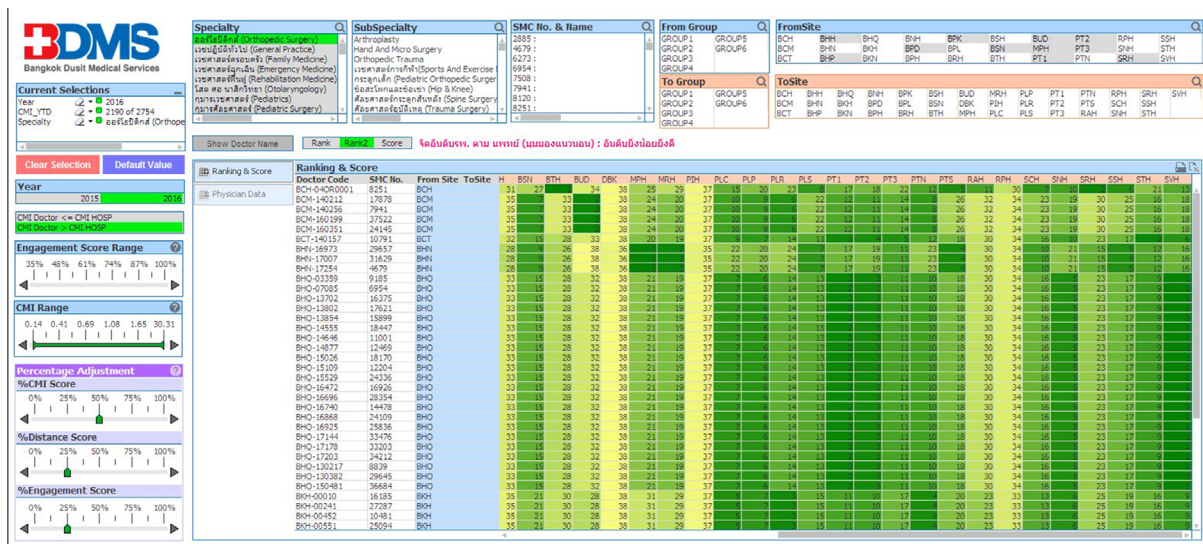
BDMS
Bangkok Dusit Medical Services

Current Selections
Year 2016
CMI_YTD 2190 of 2754
Specialty ออร์โธปิดิกส์ (Orthope

Clear Selection
Default Value

Year
2015 2016

CMI Doctor <= CMI HOSP
CMI Doctor > CMI HOSP

Engagement Score Range
35% 48% 61% 74% 87% 100%

CMI Range
0.14 0.41 0.69 1.08 1.65 30.31

Percentage Adjustment
%CMI Score
0% 25% 50% 75% 100%
%Distance Score
0% 25% 50% 75% 100%
%Engagement Score
0% 25% 50% 75% 100%

Specialty
ออร์โธปิดิกส์ (Orthopedic Surgery)
เวชปฏิบัติทั่วไป (General Practice)
เวชศาสตร์ครอบครัว (Family Medicine)
เวชศาสตร์ฉุกเฉิน (Emergency Medicine)
เวชศาสตร์ฟื้นฟู (Rehabilitation Medicine)
โสต ศอ นาสิกวิทยา (Otolaryngology)
กุมารเวชศาสตร์ (Pediatrics)
กุมารเวชศาสตร์ (Pediatric Surgery)

SubSpecialty
Arthroplasty
Hand And Micro Surgery
Orthopedic Trauma
เวชศาสตร์การกีฬา (Sports And Exercise
กระดูกเด็ก (Pediatric Orthopedic Surger
ข้อสะโพกและข้อเข่า (Hip & Knee)
ศัลยศาสตร์กระดูกสันหลัง (Spine Surgery
ศัลยศาสตร์อุบัติเหตุ (Trauma Surgery)

SMC No. & Name
2885 :
4679 :
6273 :
6954 :
7508 :
7941 :
8120 :
8251 :

From Group
GROUP1 GROUP5
GROUP2 GROUP6
GROUP3
GROUP4

To Group
GROUP1 GROUP5
GROUP2 GROUP6
GROUP3
GROUP4

FromSite
BCH BHH BHQ BNH BPK BSH BUD PT2 RPH SSH
BCM BHN BKH BPD BPL BSN MPH PT3 SNH STH
BCT BHP BKN BPH BRH BTH PT1 PTN SRH SVH

ToSite
BCH BHH BHQ BNH BPK BSH BUD MRH PLP PT1 PTN RPH SRH SVH
BCM BHN BKH BPD BPL BSN DBK PIH PLR PT2 PTS SCH SSH
BCT BHP BKN BPH BRH BTH MPH PLC PLS PT3 RAH SNH STH

Show Doctor Name
Rank Rank2 Score
จัดอันดับรพ. ตาม แพทย์ (มุมมองแนวนอน) : อันดับยิ่งน้อยยิ่งดี

Ranking & Score
Physician Data

Ranking & Score

| Doctor Code | SMC No. | From Site | ToSite | H | BSN | BTH | BUD | DBK | MPH | MRH | PIH | PLC | PLP | PLR | PLS | PT1 | PT2 | PT3 | PTN | PTS | RAH | RPH | SCH | SNH | SRH | SSH | STH | SVH |
|---|---|---|---|---|---|---|---|---|---|---|---|---|---|---|---|---|---|---|---|---|---|---|---|---|---|---|---|---|
| BCH-040R0001 | 8251 | BCH | | 31 | 27 | | 34 | 38 | 25 | 29 | 37 | 15 | 20 | 23 | 8 | 17 | 18 | 22 | 12 | 5 | 11 | 30 | 7 | 10 | 19 | 8 | 21 | 13 |
| BCM-140212 | 17878 | BCM | | 35 | 7 | 33 | | 38 | 24 | 20 | 37 | 10 | 9 | 6 | 22 | 12 | 11 | 14 | 8 | 26 | 32 | 34 | 23 | 19 | 30 | 25 | 16 | 18 |
| BCM-140256 | 7941 | BCM | | 35 | 7 | 33 | | 38 | 24 | 20 | 37 | 10 | 9 | 6 | 22 | 12 | 11 | 14 | 8 | 26 | 32 | 34 | 23 | 19 | 30 | 25 | 16 | 18 |
| BCM-160199 | 37522 | BCM | | 35 | 7 | 33 | | 38 | 24 | 20 | 37 | 10 | 9 | 6 | 22 | 12 | 11 | 14 | 8 | 26 | 32 | 34 | 23 | 19 | 30 | 25 | 16 | 18 |
| BCM-160351 | 24145 | BCM | | 35 | 7 | 33 | | 38 | 24 | 20 | 37 | 10 | 9 | 6 | 22 | 12 | 11 | 14 | 8 | 26 | 32 | 34 | 23 | 19 | 30 | 25 | 16 | 18 |
| BCT-140157 | 10791 | BCT | | 32 | 15 | 28 | 33 | 38 | 20 | 19 | 37 | | | | 14 | 13 | | | | 12 | 18 | 30 | 34 | 16 | 30 | 23 | 17 | |
| BHN-16973 | 29657 | BHN | | 28 | 9 | 26 | 38 | 36 | | | 35 | 22 | 20 | 24 | 7 | 17 | 19 | 11 | 23 | 4 | 30 | 34 | 10 | 21 | 15 | 5 | 12 | 16 |
| BHN-17007 | 31629 | BHN | | 28 | 9 | 26 | 38 | 36 | | | 35 | 22 | 20 | 24 | 7 | 17 | 19 | 11 | 23 | 4 | 30 | 34 | 10 | 21 | 15 | 5 | 12 | 16 |
| BHN-17254 | 4679 | BHN | | 28 | 9 | 26 | 38 | 36 | | | 35 | 22 | 20 | 24 | 7 | 17 | 19 | 11 | 23 | 4 | 30 | 34 | 10 | 21 | 15 | 5 | 12 | 16 |
| BHO-03359 | 9185 | BHO | | 33 | 15 | 28 | 32 | 38 | 21 | 19 | 37 | 7 | 6 | 14 | 13 | | | | 11 | 10 | 18 | 30 | 34 | 16 | 5 | 23 | 17 | 9 |
| BHO-07085 | 6954 | BHO | | 33 | 15 | 28 | 32 | 38 | 21 | 19 | 37 | 7 | 6 | 14 | 13 | | | | 11 | 10 | 18 | 30 | 34 | 16 | 5 | 23 | 17 | 9 |
| BHO-13702 | 16375 | BHO | | 33 | 15 | 28 | 32 | 38 | 21 | 19 | 37 | 7 | 6 | 14 | 13 | | | | 11 | 10 | 18 | 30 | 34 | 16 | 5 | 23 | 17 | 9 |
| BHO-13802 | 17621 | BHO | | 33 | 15 | 28 | 32 | 38 | 21 | 19 | 37 | 7 | 6 | 14 | 13 | | | | 11 | 10 | 18 | 30 | 34 | 16 | 5 | 23 | 17 | 9 |
| BHO-13854 | 15899 | BHO | | 33 | 15 | 28 | 32 | 38 | 21 | 19 | 37 | 7 | 6 | 14 | 13 | | | | 11 | 10 | 18 | 30 | 34 | 16 | 5 | 23 | 17 | 9 |
| BHO-14555 | 18447 | BHO | | 33 | 15 | 28 | 32 | 38 | 21 | 19 | 37 | 7 | 6 | 14 | 13 | | | | 11 | 10 | 18 | 30 | 34 | 16 | 5 | 23 | 17 | 9 |
| BHO-14696 | 11001 | BHO | | 33 | 15 | 28 | 32 | 38 | 21 | 19 | 37 | 7 | 6 | 14 | 13 | | | | 11 | 10 | 18 | 30 | 34 | 16 | 5 | 23 | 17 | 9 |
| BHO-14877 | 12469 | BHO | | 33 | 15 | 28 | 32 | 38 | 21 | 19 | 37 | 7 | 6 | 14 | 13 | | | | 11 | 10 | 18 | 30 | 34 | 16 | 5 | 23 | 17 | 9 |
| BHO-15026 | 18170 | BHO | | 33 | 15 | 28 | 32 | 38 | 21 | 19 | 37 | 7 | 6 | 14 | 13 | | | | 11 | 10 | 18 | 30 | 34 | 16 | 5 | 23 | 17 | 9 |
| BHO-15109 | 12204 | BHO | | 33 | 15 | 28 | 32 | 38 | 21 | 19 | 37 | 7 | 6 | 14 | 13 | | | | 11 | 10 | 18 | 30 | 34 | 16 | 5 | 23 | 17 | 9 |
| BHO-15529 | 24336 | BHO | | 33 | 15 | 28 | 32 | 38 | 21 | 19 | 37 | 7 | 6 | 14 | 13 | | | | 11 | 10 | 18 | 30 | 34 | 16 | 5 | 23 | 17 | 9 |
| BHO-16472 | 16196 | BHO | | 33 | 15 | 28 | 32 | 38 | 21 | 19 | 37 | 7 | 6 | 14 | 13 | | | | 11 | 10 | 18 | 30 | 34 | 16 | 5 | 23 | 17 | 9 |
| BHO-16696 | 28354 | BHO | | 33 | 15 | 28 | 32 | 38 | 21 | 19 | 37 | 7 | 6 | 14 | 13 | | | | 11 | 10 | 18 | 30 | 34 | 16 | 5 | 23 | 17 | 9 |
| BHO-16740 | 14478 | BHO | | 33 | 15 | 28 | 32 | 38 | 21 | 19 | 37 | 7 | 6 | 14 | 13 | | | | 11 | 10 | 18 | 30 | 34 | 16 | 5 | 23 | 17 | 9 |
| BHO-16868 | 24109 | BHO | | 33 | 15 | 28 | 32 | 38 | 21 | 19 | 37 | 7 | 6 | 14 | 13 | | | | 11 | 10 | 18 | 30 | 34 | 16 | 5 | 23 | 17 | 9 |
| BHO-16925 | 25836 | BHO | | 33 | 15 | 28 | 32 | 38 | 21 | 19 | 37 | 7 | 6 | 14 | 13 | | | | 11 | 10 | 18 | 30 | 34 | 16 | 5 | 23 | 17 | 9 |
| BHO-17144 | 33476 | BHO | | 33 | 15 | 28 | 32 | 38 | 21 | 19 | 37 | 7 | 6 | 14 | 13 | | | | 11 | 10 | 18 | 30 | 34 | 16 | 5 | 23 | 17 | 9 |
| BHO-17178 | 33203 | BHO | | 33 | 15 | 28 | 32 | 38 | 21 | 19 | 37 | 7 | 6 | 14 | 13 | | | | 11 | 10 | 18 | 30 | 34 | 16 | 5 | 23 | 17 | 9 |
| BHO-17203 | 34212 | BHO | | 33 | 15 | 28 | 32 | 38 | 21 | 19 | 37 | 7 | 6 | 14 | 13 | | | | 11 | 10 | 18 | 30 | 34 | 16 | 5 | 23 | 17 | 9 |
| BHO-130217 | 8839 | BHO | | 33 | 15 | 28 | 32 | 38 | 21 | 19 | 37 | 7 | 6 | 14 | 13 | | | | 11 | 10 | 18 | 30 | 34 | 16 | 5 | 23 | 17 | 9 |
| BHO-130382 | 29645 | BHO | | 33 | 15 | 28 | 32 | 38 | 21 | 19 | 37 | 7 | 6 | 14 | 13 | | | | 11 | 10 | 18 | 30 | 34 | 16 | 5 | 23 | 17 | 9 |
| BHO-150481 | 36684 | BHO | | 33 | 15 | 28 | 32 | 38 | 21 | 19 | 37 | 7 | 6 | 14 | 13 | | | | 11 | 10 | 18 | 30 | 34 | 16 | 5 | 23 | 17 | 9 |
| BKH-00010 | 16185 | BKH | | 35 | 21 | 30 | 28 | 38 | 31 | 29 | 37 | 5 | 4 | 15 | 11 | 10 | 17 | 4 | 20 | 23 | 33 | 13 | 6 | 25 | 19 | 16 | 9 | |
| BKH-00241 | 27287 | BKH | | 35 | 21 | 30 | 28 | 38 | 31 | 29 | 37 | 5 | 4 | 15 | 11 | 10 | 17 | 4 | 20 | 23 | 33 | 13 | 6 | 25 | 19 | 16 | 9 | |
| BKH-00452 | 10481 | BKH | | 35 | 21 | 30 | 28 | 38 | 31 | 29 | 37 | 5 | 4 | 15 | 11 | 10 | 17 | 4 | 20 | 23 | 33 | 13 | 6 | 25 | 19 | 16 | 9 | |
| BKH-00551 | 25094 | BKH | | 35 | 21 | 30 | 28 | 38 | 31 | 29 | 37 | 5 | 4 | 15 | 11 | 10 | 17 | 4 | 20 | 23 | 33 | 13 | 6 | 25 | 19 | 16 | 9 | |